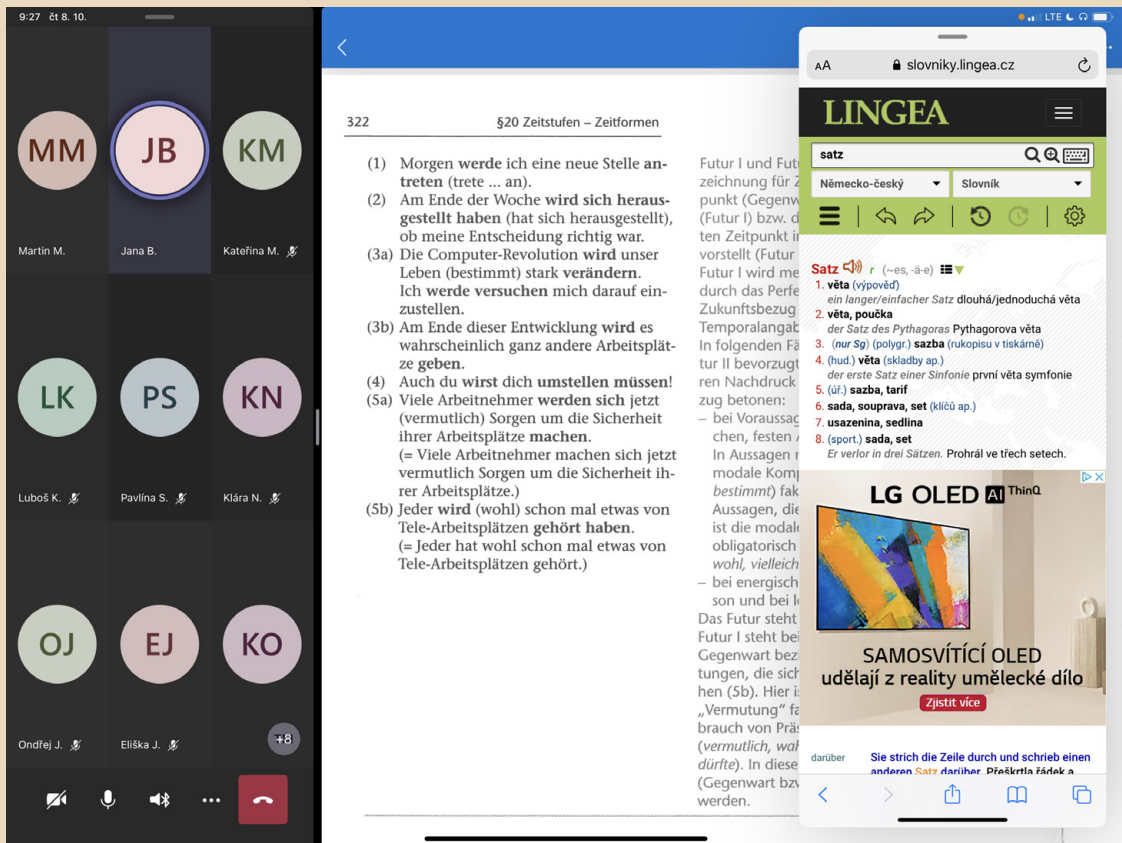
9:27 čt 8. 10.

MM
Martin M.

JB
Jana B.

KM
Kateřina M.

LK
Luboš K.

PS
Pavlína S.

KN
Klára N.

OJ
Ondřej J.

EJ
Eliška J.

KO

+8

LTE

322 §20 Zeitstufen – Zeitformen

(1) Morgen **werde** ich eine neue Stelle **antreten** (trete ... an).
(2) Am Ende der Woche **wird sich herausgestellt haben** (hat sich herausgestellt), ob meine Entscheidung richtig war.
(3a) Die Computer-Revolution **wird** unser Leben (bestimmt) stark **verändern**.
Ich **werde versuchen** mich darauf einzustellen.
(3b) Am Ende dieser Entwicklung **wird** es wahrscheinlich ganz andere Arbeitsplätze **geben**.
(4) Auch du **wirst** dich **umstellen müssen**!
(5a) Viele Arbeitnehmer **werden sich** jetzt (vermutlich) Sorgen um die Sicherheit ihrer Arbeitsplätze **machen**.
(= Viele Arbeitnehmer machen sich jetzt vermutlich Sorgen um die Sicherheit ihrer Arbeitsplätze.)
(5b) Jeder **wird** (wohl) schon mal etwas von Tele-Arbeitsplätzen **gehört haben**.
(= Jeder hat wohl schon mal etwas von Tele-Arbeitsplätzen gehört.)

Futur I und Fut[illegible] zeichnung für Z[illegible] punkt (Gegenw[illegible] (Futur I) bzw. d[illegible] ten Zeitpunkt i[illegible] vorstellt (Futur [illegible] Futur I wird me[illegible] durch das Perfe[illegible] Zukunftsbezug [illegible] Temporalangab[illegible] In folgenden Fä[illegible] tur II bevorzugt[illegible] ren Nachdruck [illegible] zug betonen:
– bei Voraussag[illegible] chen, festen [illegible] In Aussagen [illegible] modale Komp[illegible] bestimmt) fak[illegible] Aussagen, die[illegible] ist die modale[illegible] obligatorisch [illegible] wohl, vielleich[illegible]
– bei energisch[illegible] son und bei l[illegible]
Das Futur steht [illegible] Futur I steht bei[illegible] Gegenwart bezi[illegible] tungen, die sich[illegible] hen (5b). Hier i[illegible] „Vermutung“ fa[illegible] brauch von Präs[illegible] (vermutlich, wah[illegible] dürfte). In diese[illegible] (Gegenwart bzw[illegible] werden.

AA slovniky.lingea.cz
LINGEA
satz
Německo-český
Slovník

Satz r (~es, -ä-e)
1. věta (výpověď)
ein langer/einfacher Satz dlouhá/jednoduchá věta
2. věta, poučka
der Satz des Pythagoras Pythagorova věta
3. (nur Sg) (polygr.) sazba (rukopisu v tiskárně)
4. (hud.) věta (skladby ap.)
der erste Satz einer Sinfonie první věta symfonie
5. (úř.) sazba, tarif
6. sada, souprava, set (klíčů ap.)
7. usazenina, sedlina
8. (sport.) sada, set
Er verlor in drei Sätzen. Prohrál ve třech setech.

LG OLED AI ThinQ
SAMOSVÍTÍCÍ OLED
udělají z reality umělecké dílo
Zjistit více

darüber Sie strich die Zeile durch und schrieb einen anderen Satz darüber. Přeškrtla řádek a